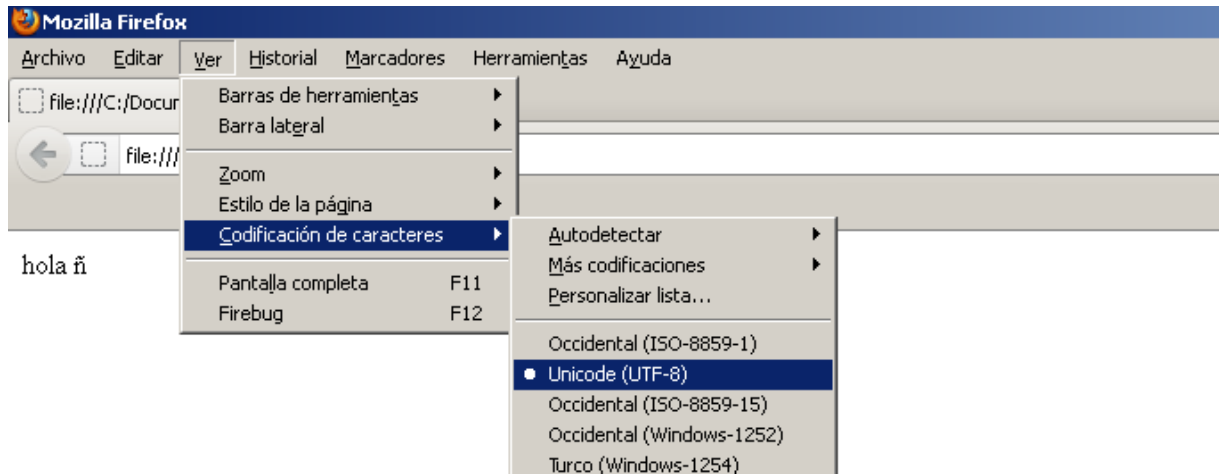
Mozilla Firefox

Archivo Editar Ver Historial Marcadores Herramientas Ayuda

file:///C:/Docur

file:///

Barras de herramientas
Barra lateral
Zoom
Estilo de la página
Codificación de caracteres
Pantalla completa F11
Firebug F12

Autodetectar
Más codificaciones
Personalizar lista...
Occidental (ISO-8859-1)
Unicode (UTF-8)
Occidental (ISO-8859-15)
Occidental (Windows-1252)
Turco (Windows-1254)

hola ñ